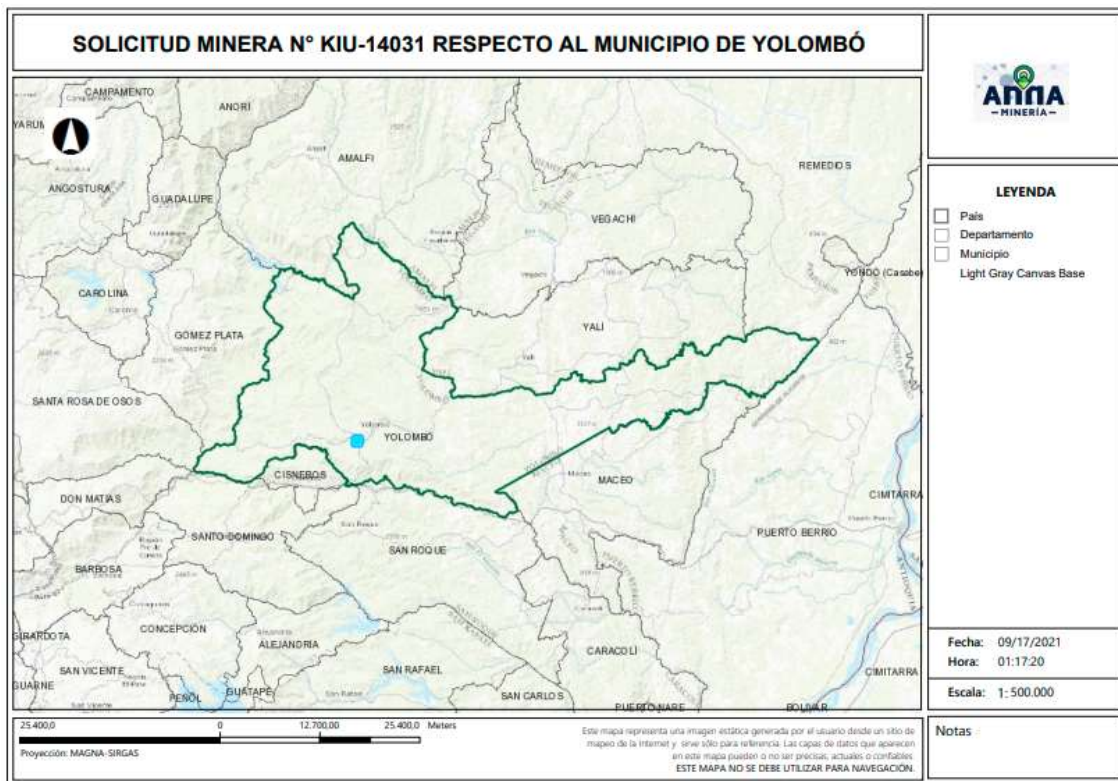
SOLICITUD MINERA N° KIU-14031 RESPECTO AL MUNICIPIO DE YOLOMBÓ

CAMPAMENTO
ANORI
YARUM
AMALFI
REMEDIOS
ANGOSTURA
GUADALUPE
VEGACHI
CAROLINA
YONDO (Casabe)
YALI
GOMEZ PLATA
SANTA ROSA DE OSOS
YOLOMBO
CISNEROS
MACEO
DON MATIAS
CIMITARRA
SANTO DOMINGO
PUERTO BERRIO
SAN ROQUE
BARBOSA
GIRARDOTA
CONCEPCION
ALEJANDRIA
CARACOLI
SAN VICENTE
GUARNE
SAN RAFAEL
CIMITARRA
PEÑOL
GUATAPE
SAN CARLOS
PUERTO NARE
BOLIVAR

ANNA
MINERÍA

LEYENDA
País
Departamento
Municipio
Light Gray Canvas Base

Fecha: 09/17/2021
Hora: 01:17:20
Escala: 1: 500.000

25.400,0 0 12.700,00 25.400,0 Meters
Proyección: MAGNA-SIRGAS

Este mapa representa una imagen estática generada por el usuario desde un sitio de mapeo de la internet y sirve sólo para referencia. Las capas de datos que aparecen en este mapa pueden o no ser precisas, actuales o confiables.
ESTE MAPA NO SE DEBE UTILIZAR PARA NAVEGACIÓN.

Notas